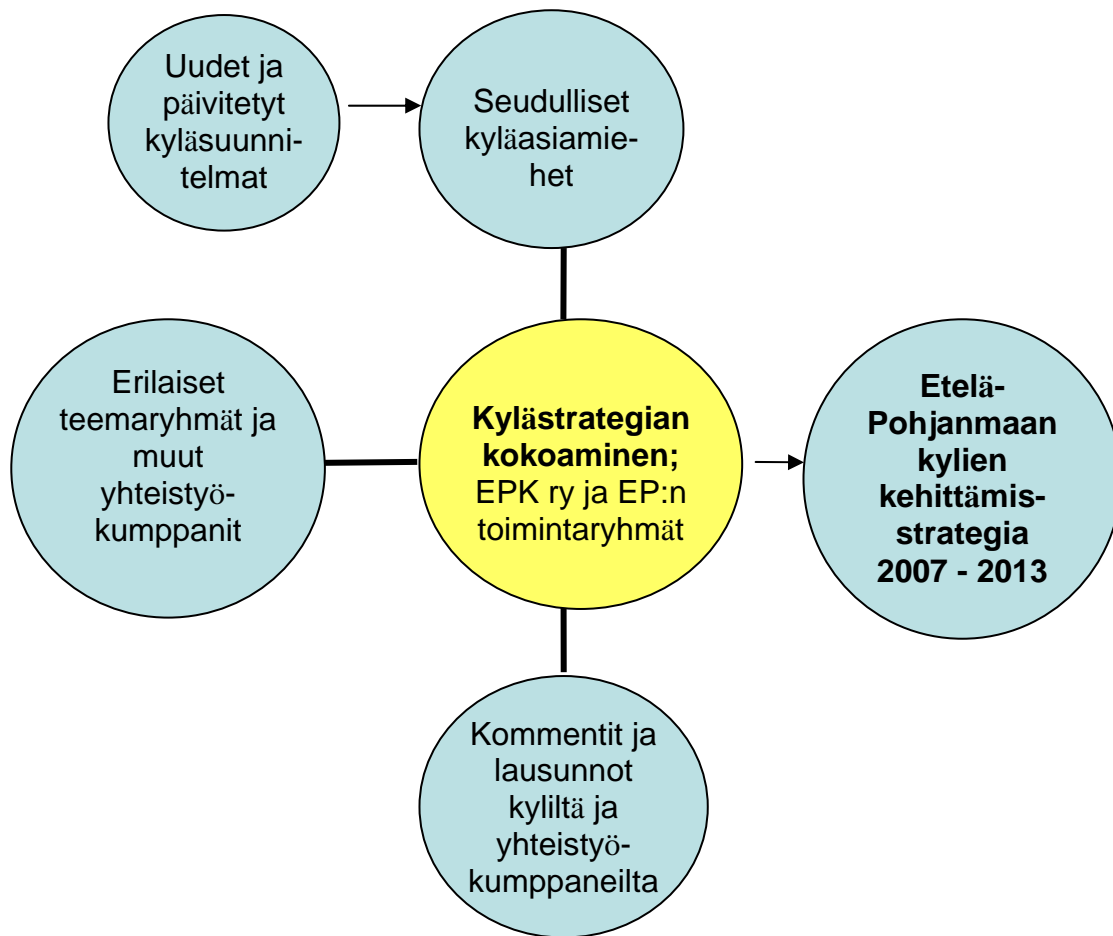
Uudet ja päivitetyt kyläsuunnitelmat

Seudulliset kyläasiamiehet

Erilaiset teemaryhmät ja muut yhteistyökumppanit

**Kylästrategian kokoaminen;** EPK ry ja EP:n toimintaryhmät

**Etelä-Pohjanmaan kylien kehittämisstrategia 2007 - 2013**

Kommentit ja lausunnot kyliltä ja yhteistyökumppaneilta